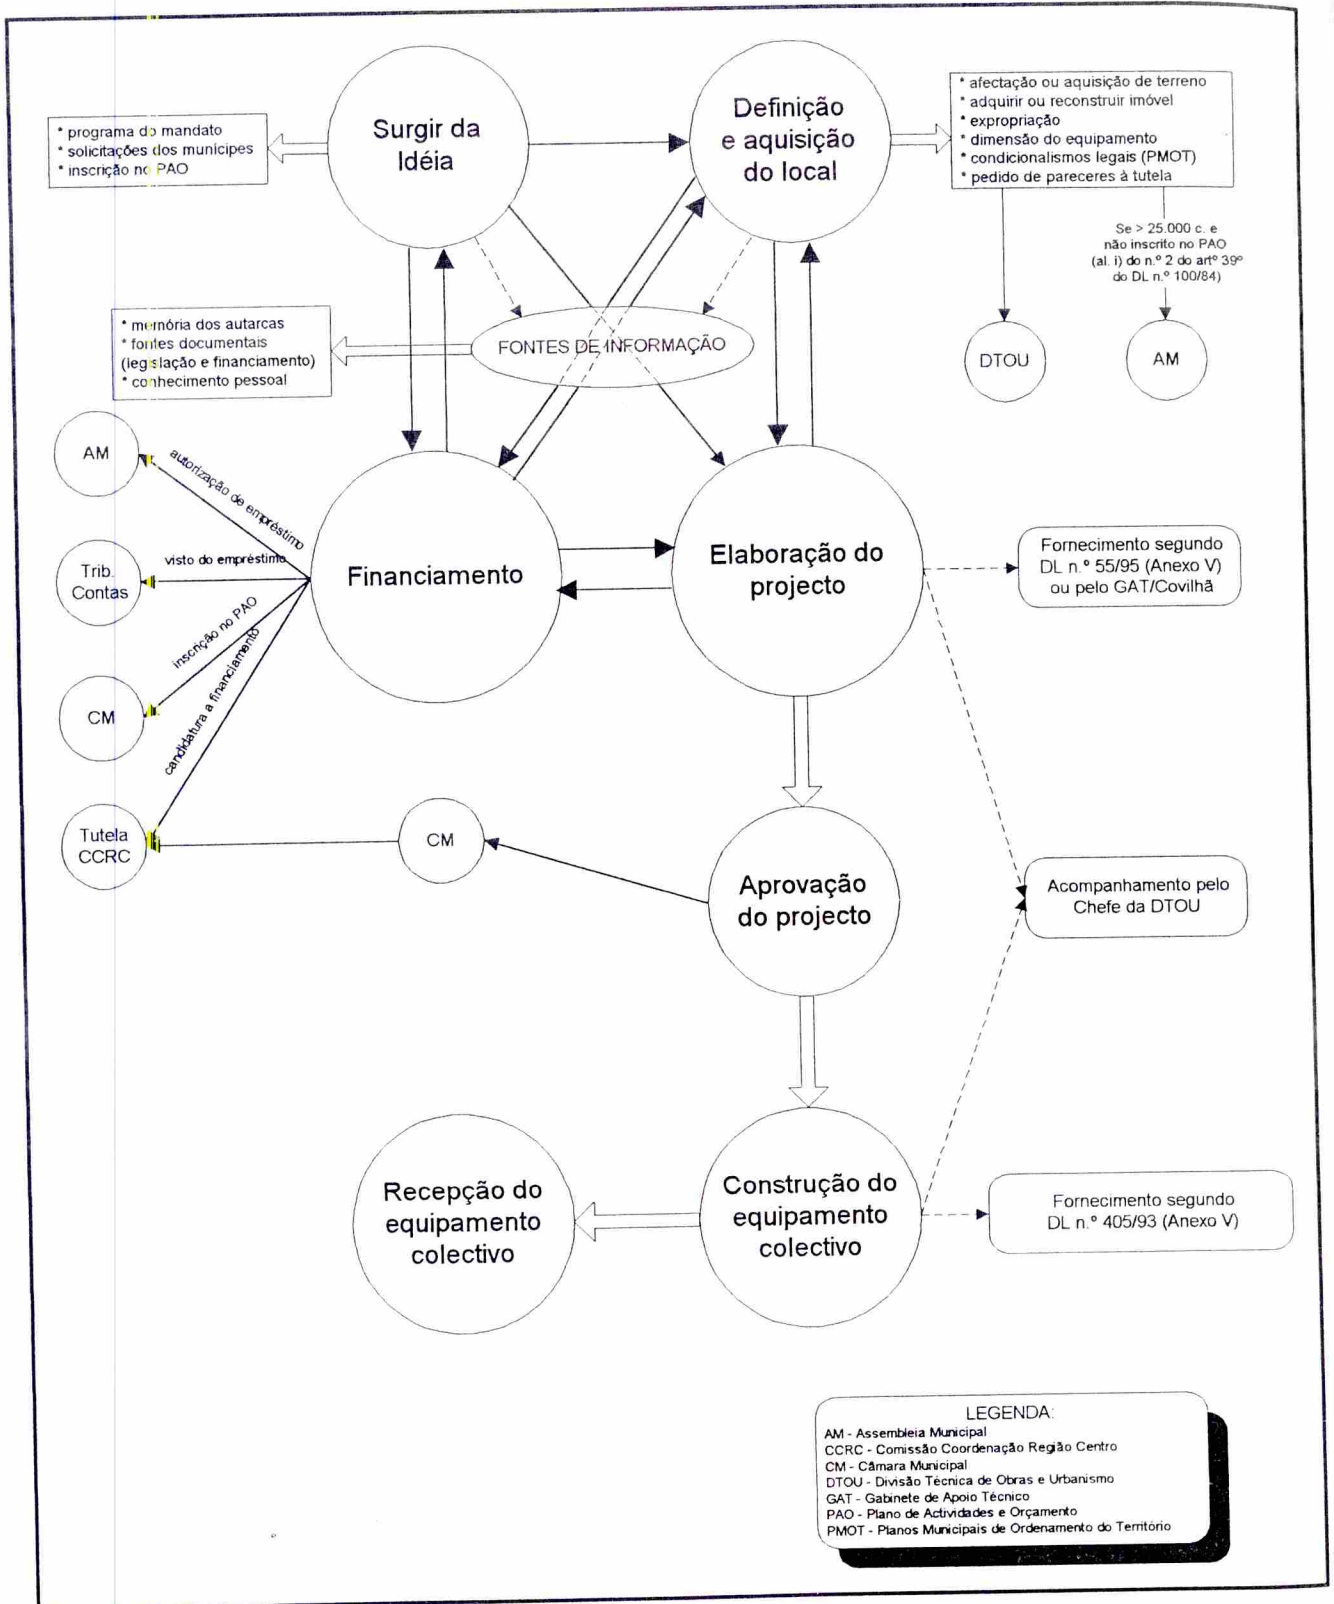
* programa do mandato
* solicitações dos munícipes
* inscrição no PAO

Surgir da Idéia

Definição e aquisição do local

* afectação ou aquisição de terreno
* adquirir ou reconstruir imóvel
* expropriação
* dimensão do equipamento
* condicionalismos legais (PMOT)
* pedido de pareceres à tutela

Se > 25.000 c. e não inscrito no PAO (al. i) do n.º 2 do artº 39º do DL n.º 100/84)

DTOU

AM

* memória dos autarcas
* fontes documentais (legislação e financiamento)
* conhecimento pessoal

FONTES DE INFORMAÇÃO

AM

autorização de empréstimo

Trib. Contas

visto do empréstimo

inscrição no PAO

CM

candidatura a financiamento

Tutela CCRC

Financiamento

Elaboração do projecto

Fornecimento segundo DL n.º 55/95 (Anexo V) ou pelo GAT/Covilhã

CM

Aprovação do projecto

Acompanhamento pelo Chefe da DTOU

Recepção do equipamento colectivo

Construção do equipamento colectivo

Fornecimento segundo DL n.º 405/93 (Anexo V)

LEGENDA:
AM - Assembleia Municipal
CCRC - Comissão Coordenação Região Centro
CM - Câmara Municipal
DTOU - Divisão Técnica de Obras e Urbanismo
GAT - Gabinete de Apoio Técnico
PAO - Plano de Actividades e Orçamento
PMOT - Planos Municipais de Ordenamento do Território